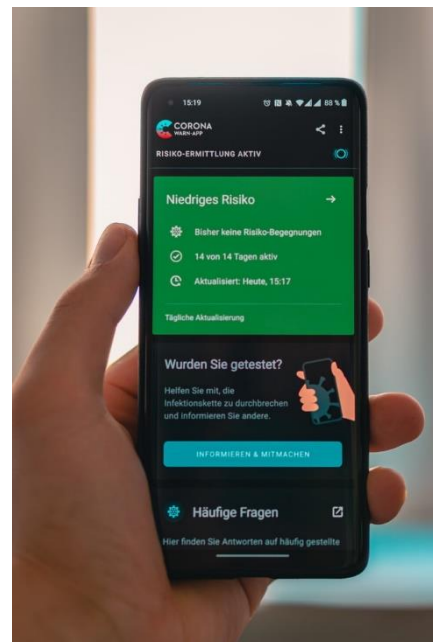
15:19

88 %

CORONA
WARN-APP

RISIKO-ERMITTLUNG AKTIV

Niedriges Risiko

Bisher keine Risiko-Begegnungen

14 von 14 Tagen aktiv

Aktualisiert: Heute, 15:17

Tägliche Aktualisierung

Wurden Sie getestet?

Helfen Sie mit, die Infektionskette zu durchbrechen und informieren Sie andere.

INFORMIEREN & MITMACHEN

Häufige Fragen

Hier finden Sie Antworten auf häufig gestellte